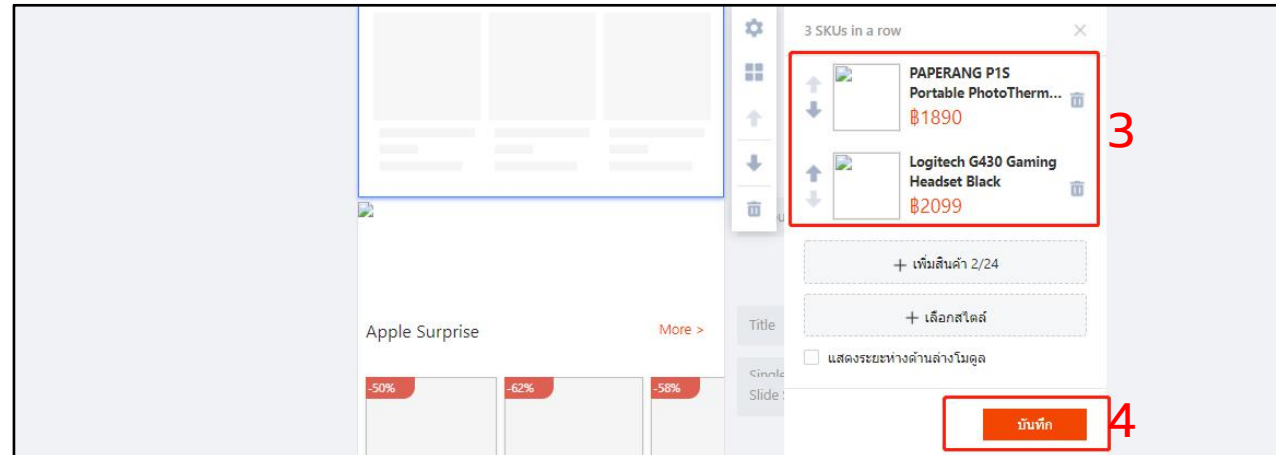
Apple Surprise

More >

-50%

-62%

-58%

Title

Single

Slide

3 SKUs in a row

PAPERANG P1S Portable PhotoTherm...

฿1890

Logitech G430 Gaming Headset Black

฿2099

3

+ เพิ่มสินค้า 2/24

+ เลือกสไตล์

แสดงระยะห่างด้านล่างโมดูล

บันทึก

4